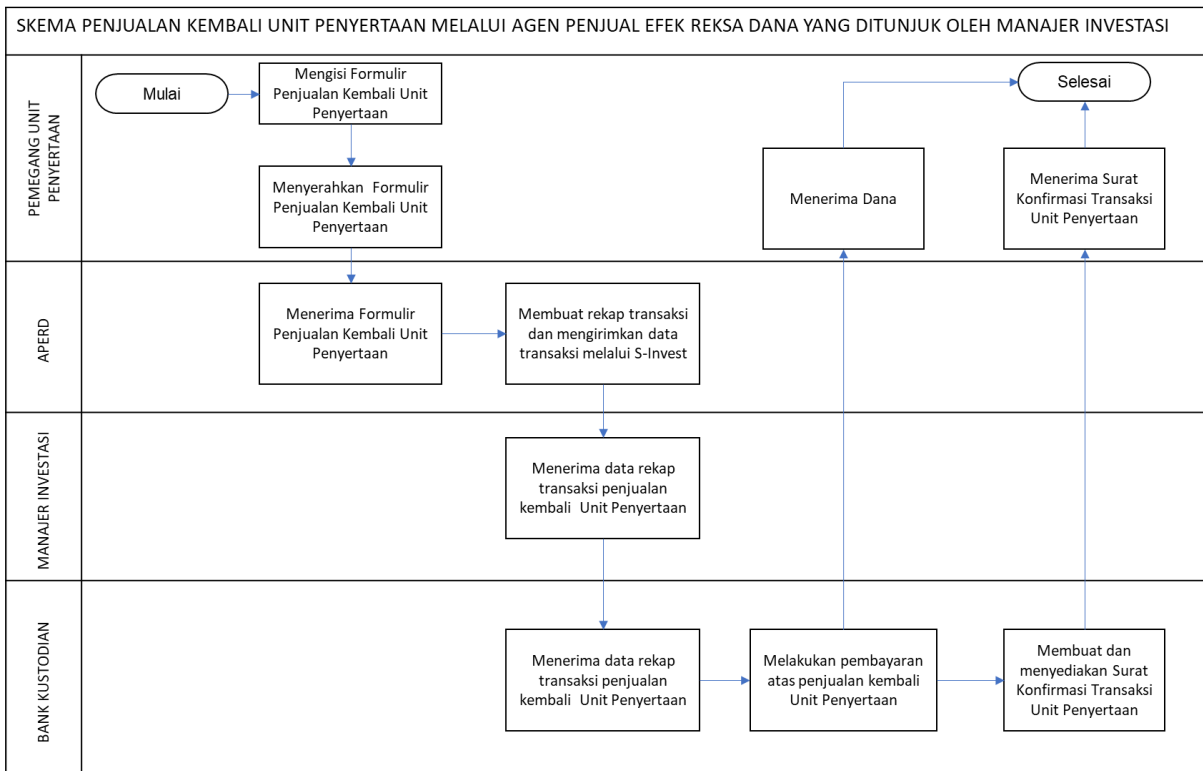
SKEMA PENJUALAN KEMBALI UNIT PENYERTAAN MELALUI AGEN PENJUAL EFEK REKSA DANA YANG DITUNJUK OLEH MANAJER INVESTASI

PEMEGANG UNIT PENYERTAAN

Mulai

Mengisi Formulir Penjualan Kembali Unit Penyertaan

Menyerahkan Formulir Penjualan Kembali Unit Penyertaan

Menerima Dana

Selesai

Menerima Surat Konfirmasi Transaksi Unit Penyertaan

APERD

Menerima Formulir Penjualan Kembali Unit Penyertaan

Membuat rekap transaksi dan mengirimkan data transaksi melalui S-Invest

MANAJER INVESTASI

Menerima data rekap transaksi penjualan kembali Unit Penyertaan

BANK KUSTODIAN

Menerima data rekap transaksi penjualan kembali Unit Penyertaan

Melakukan pembayaran atas penjualan kembali Unit Penyertaan

Membuat dan menyediakan Surat Konfirmasi Transaksi Unit Penyertaan